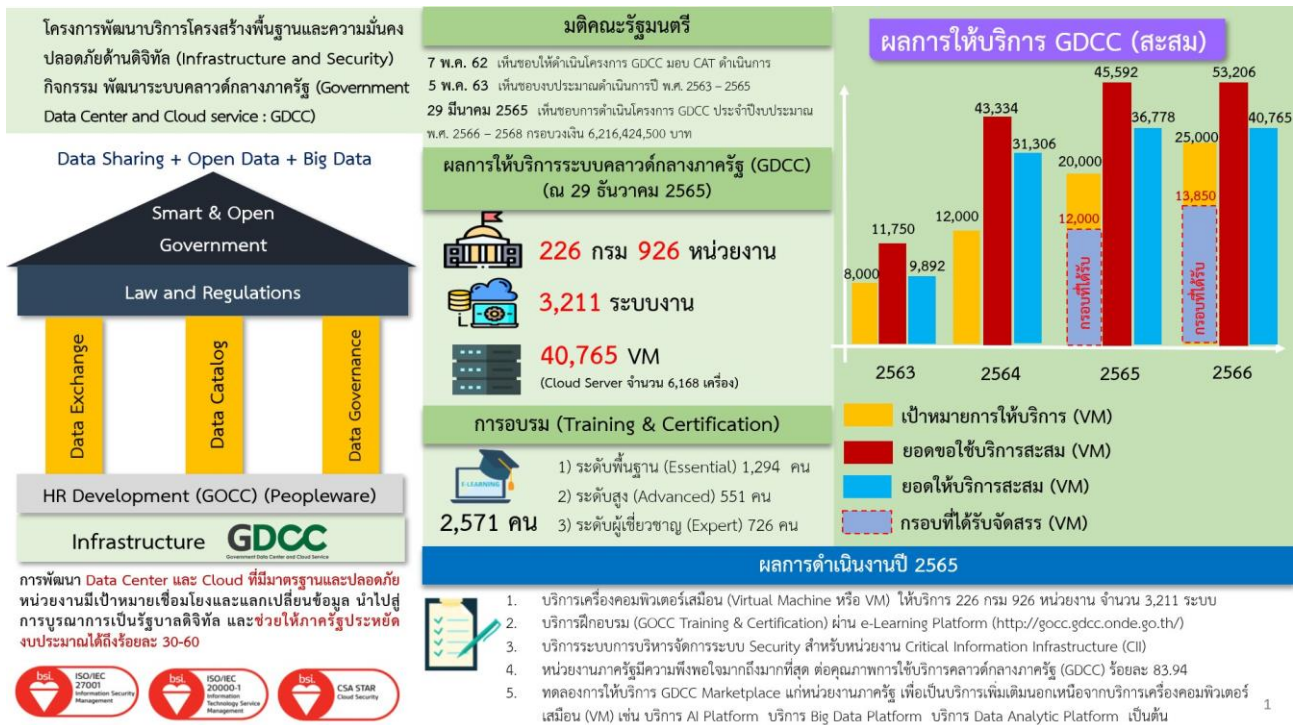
โครงการพัฒนาบริการโครงสร้างพื้นฐานและความมั่นคงปลอดภัยด้านดิจิทัล (Infrastructure and Security) กิจกรรม พัฒนาระบบคลาวด์กลางภาครัฐ (Government Data Center and Cloud service : GDCC)

Data Sharing + Open Data + Big Data

Smart & Open Government

Law and Regulations

Data Exchange

Data Catalog

Data Governance

HR Development (GOCC) (Peopleware)

Infrastructure GDCC

Government Data Center and Cloud Service

การพัฒนา Data Center และ Cloud ที่มีมาตรฐานและปลอดภัย หน่วยงานมีเป้าหมายเชื่อมโยงและแลกเปลี่ยนข้อมูล นำไปสู่การบูรณาการเป็นรัฐบาลดิจิทัล และช่วยให้ภาครัฐประหยัดงบประมาณได้ถึงร้อยละ 30-60

bsi. ISO/IEC 27001 Information Security Management

bsi. ISO/IEC 20000-1 Information Technology Service Management

bsi. CSA STAR Cloud Security

มติคณะรัฐมนตรี

7 พ.ค. 62 เห็นชอบให้ดำเนินโครงการ GDCC มอบ CAT ดำเนินการ

5 พ.ค. 63 เห็นชอบงบประมาณดำเนินการปี พ.ศ. 2563 – 2565

29 มีนาคม 2565 เห็นชอบการดำเนินโครงการ GDCC ประจำปีงบประมาณ พ.ศ. 2566 – 2568 กรอบวงเงิน 6,216,424,500 บาท

ผลการให้บริการระบบคลาวด์กลางภาครัฐ (GDCC) (ณ 29 ธันวาคม 2565)

226 กรม 926 หน่วยงาน

3,211 ระบบงาน

40,765 VM

(Cloud Server จำนวน 6,168 เครื่อง)

การอบรม (Training & Certification)

E-LEARNING

2,571 คน

1) ระดับพื้นฐาน (Essential) 1,294 คน

2) ระดับสูง (Advanced) 551 คน

3) ระดับผู้เชี่ยวชาญ (Expert) 726 คน

ผลการให้บริการ GDCC (สะสม)

8,000 11,750 9,892

12,000 43,334 31,306

20,000 45,592 36,778 12,000 กรอบที่ได้รับ

25,000 53,206 40,765 13,850 กรอบที่ได้รับ

2563 2564 2565 2566

เป้าหมายการให้บริการ (VM)

ยอดขอใช้บริการสะสม (VM)

ยอดให้บริการสะสม (VM)

กรอบที่ได้รับจัดสรร (VM)

ผลการดำเนินงานปี 2565

1. บริการเครื่องคอมพิวเตอร์เสมือน (Virtual Machine หรือ VM) ให้บริการ 226 กรม 926 หน่วยงาน จำนวน 3,211 ระบบ

2. บริการฝึกอบรม (GOCC Training & Certification) ผ่าน e-Learning Platform (http://gocc.gdcc.onde.go.th/)

3. บริการระบบการบริหารจัดการระบบ Security สำหรับหน่วยงาน Critical Information Infrastructure (CII)

4. หน่วยงานภาครัฐมีความพึงพอใจมากถึงมากที่สุด ต่อคุณภาพการใช้บริการคลาวด์กลางภาครัฐ (GDCC) ร้อยละ 83.94

5. ทดลองการให้บริการ GDCC Marketplace แก่หน่วยงานภาครัฐ เพื่อเป็นบริการเพิ่มเติมนอกเหนือจากบริการเครื่องคอมพิวเตอร์เสมือน (VM) เช่น บริการ AI Platform บริการ Big Data Platform บริการ Data Analytic Platform เป็นต้น

1